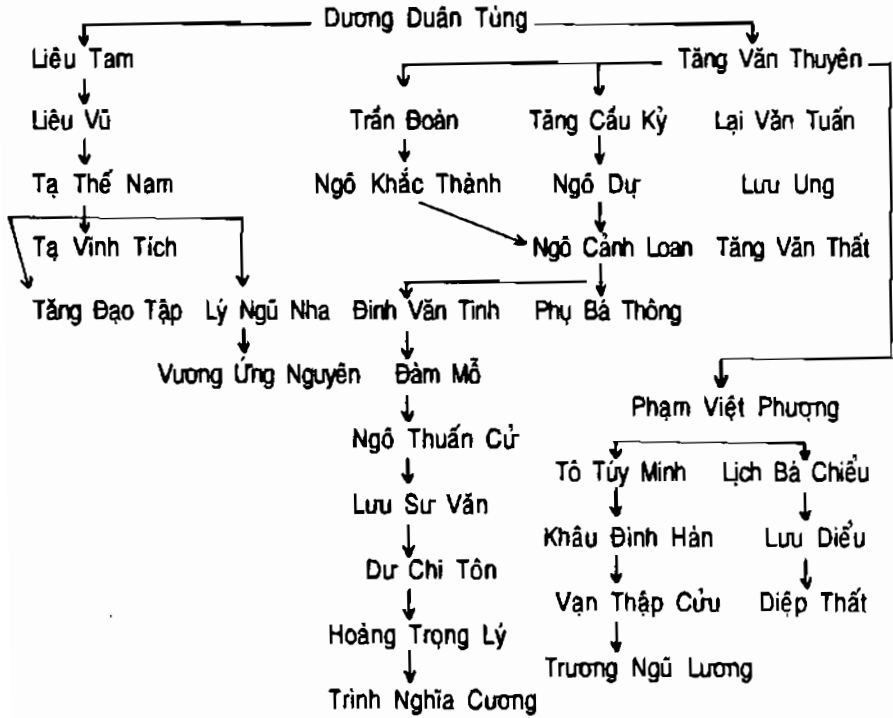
Dương Duân Tùng

Liêu Tam

Liêu Vũ

Tạ Thế Nam

Tạ Vinh Tích

Tăng Đạo Tập

Lý Ngũ Nha

Vương Ứng Nguyên

Tăng Văn Thuyên

Trần Đoàn

Ngô Khắc Thành

Tăng Cầu Kỷ

Ngô Dự

Ngô Cảnh Loan

Lại Văn Tuấn

Lưu Ung

Tăng Văn Thất

Đinh Văn Tinh

Phụ Bá Thông

Đàm Mỗ

Ngô Thuấn Cử

Lưu Sư Văn

Dư Chi Tôn

Hoàng Trọng Lý

Trinh Nghĩa Cương

Phạm Việt Phượng

Tô Túy Minh

Khâu Đinh Hản

Vạn Thập Cửu

Trương Ngũ Lương

Lịch Bá Chiểu

Lưu Diểu

Diệp Thất